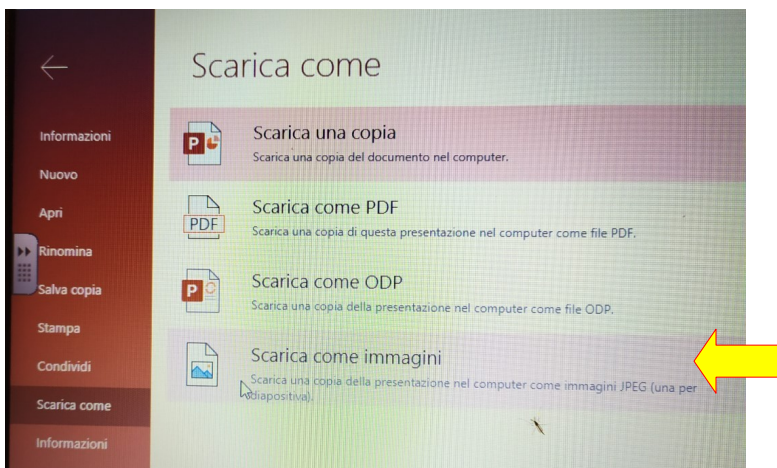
Informazioni
Nuovo
Apri
Rinomina
Salva copia
Stampa
Condividi
Scarica come
Informazioni

Scarica come

Scarica una copia
Scarica una copia del documento nel computer.

PDF
Scarica come PDF
Scarica una copia di questa presentazione nel computer come file PDF.

Scarica come ODP
Scarica una copia della presentazione nel computer come file ODP.

Scarica come immagini
Scarica una copia della presentazione nel computer come immagini JPEG (una per diapositiva).